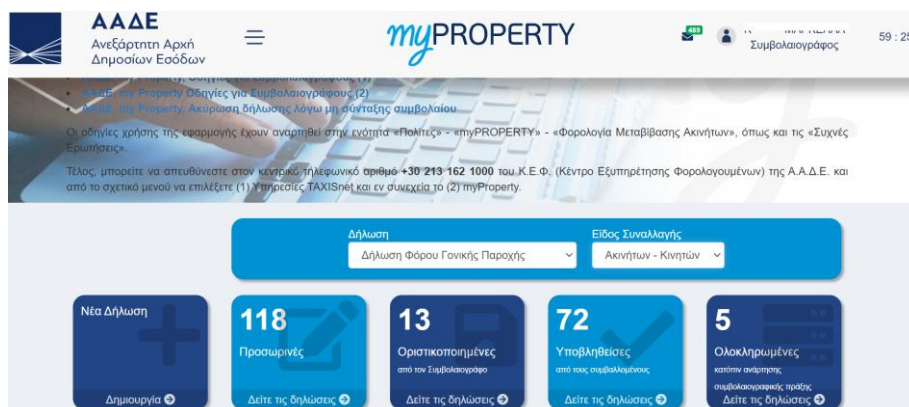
ΑΑΔΕ
Ανεξάρτητη Αρχή Δημοσίων Εσόδων

myPROPERTY

485

Συμβολαιογράφος

59 : 25

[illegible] Οδηγίες για Συμβολαιογράφους (1)
ΑΑΔΕ, my Property Οδηγίες για Συμβολαιογράφους (2)
ΑΑΔΕ, my Property, Ακύρωση δήλωσης λόγω μη σύνταξης συμβολαίου

Οι οδηγίες χρήσης της εφαρμογής έχουν αναρτηθεί στην ενότητα «Πολίτες» - «myPROPERTY» - «Φορολογία Μεταβίβασης Ακινήτων», όπως και τις «Συχνές Ερωτήσεις».

Τέλος, μπορείτε να απευθύνεστε στον κεντρικό τηλεφωνικό αριθμό +30 213 162 1000 του Κ.Ε.Φ. (Κέντρο Εξυπηρέτησης Φορολογουμένων) της Α.Α.Δ.Ε. και από το σχετικό μενού να επιλέξετε (1) Υπηρεσίες TAXISnet και εν συνεχεία το (2) myProperty.

Δήλωση
Δήλωση Φόρου Γονικής Παροχής

Είδος Συναλλαγής
Ακινήτων - Κινητών

Νέα Δήλωση
Δημιουργία

118
Προσωρινές
Δείτε τις δηλώσεις

13
Οριστικοποιημένες
από τον Συμβολαιογράφο
Δείτε τις δηλώσεις

72
Υποβληθείσες
από τους συμβαλλόμενους
Δείτε τις δηλώσεις

5
Ολοκληρωμένες
κατόπιν ανάρτησης συμβολαιογραφικής πράξης
Δείτε τις δηλώσεις